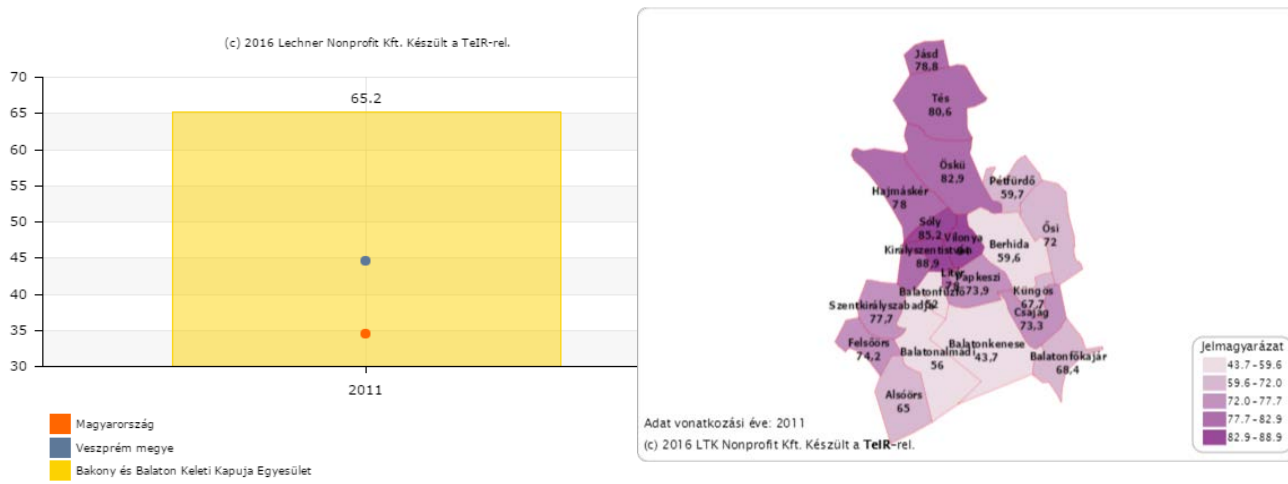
(c) 2016 Lechner Nonprofit Kft. Készült a TeIR-rel.

70
65
60
55
50
45
40
35
30

65.2

2011

Magyarország
Veszprém megye
Bakony és Balaton Keleti Kapuja Egyesület

Jásd
78,8
Tés
80,6
Öskü
82,9
Pétfürdő
59,7
Hajmáskér
78
Ősi
72
Sóly
85,2
Vilonya
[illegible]
Királyszentistván
88,9
Berhida
59,6
Litér
74
Papkeszi
73,9
Balatonfűzfő
62
Küngös
67,7
Szentkirályszabadja
77,7
Csajág
73,3
Felsőörs
74,2
Balatonalmádi
56
Balatonkenese
43,7
Balatonfőkajár
68,4
Alsóörs
65

Adat vonatkozási éve: 2011
(c) 2016 LTK Nonprofit Kft. Készült a TeIR-rel.

Jelmagyarázat
43.7 - 59.6
59.6 - 72.0
72.0 - 77.7
77.7 - 82.9
82.9 - 88.9